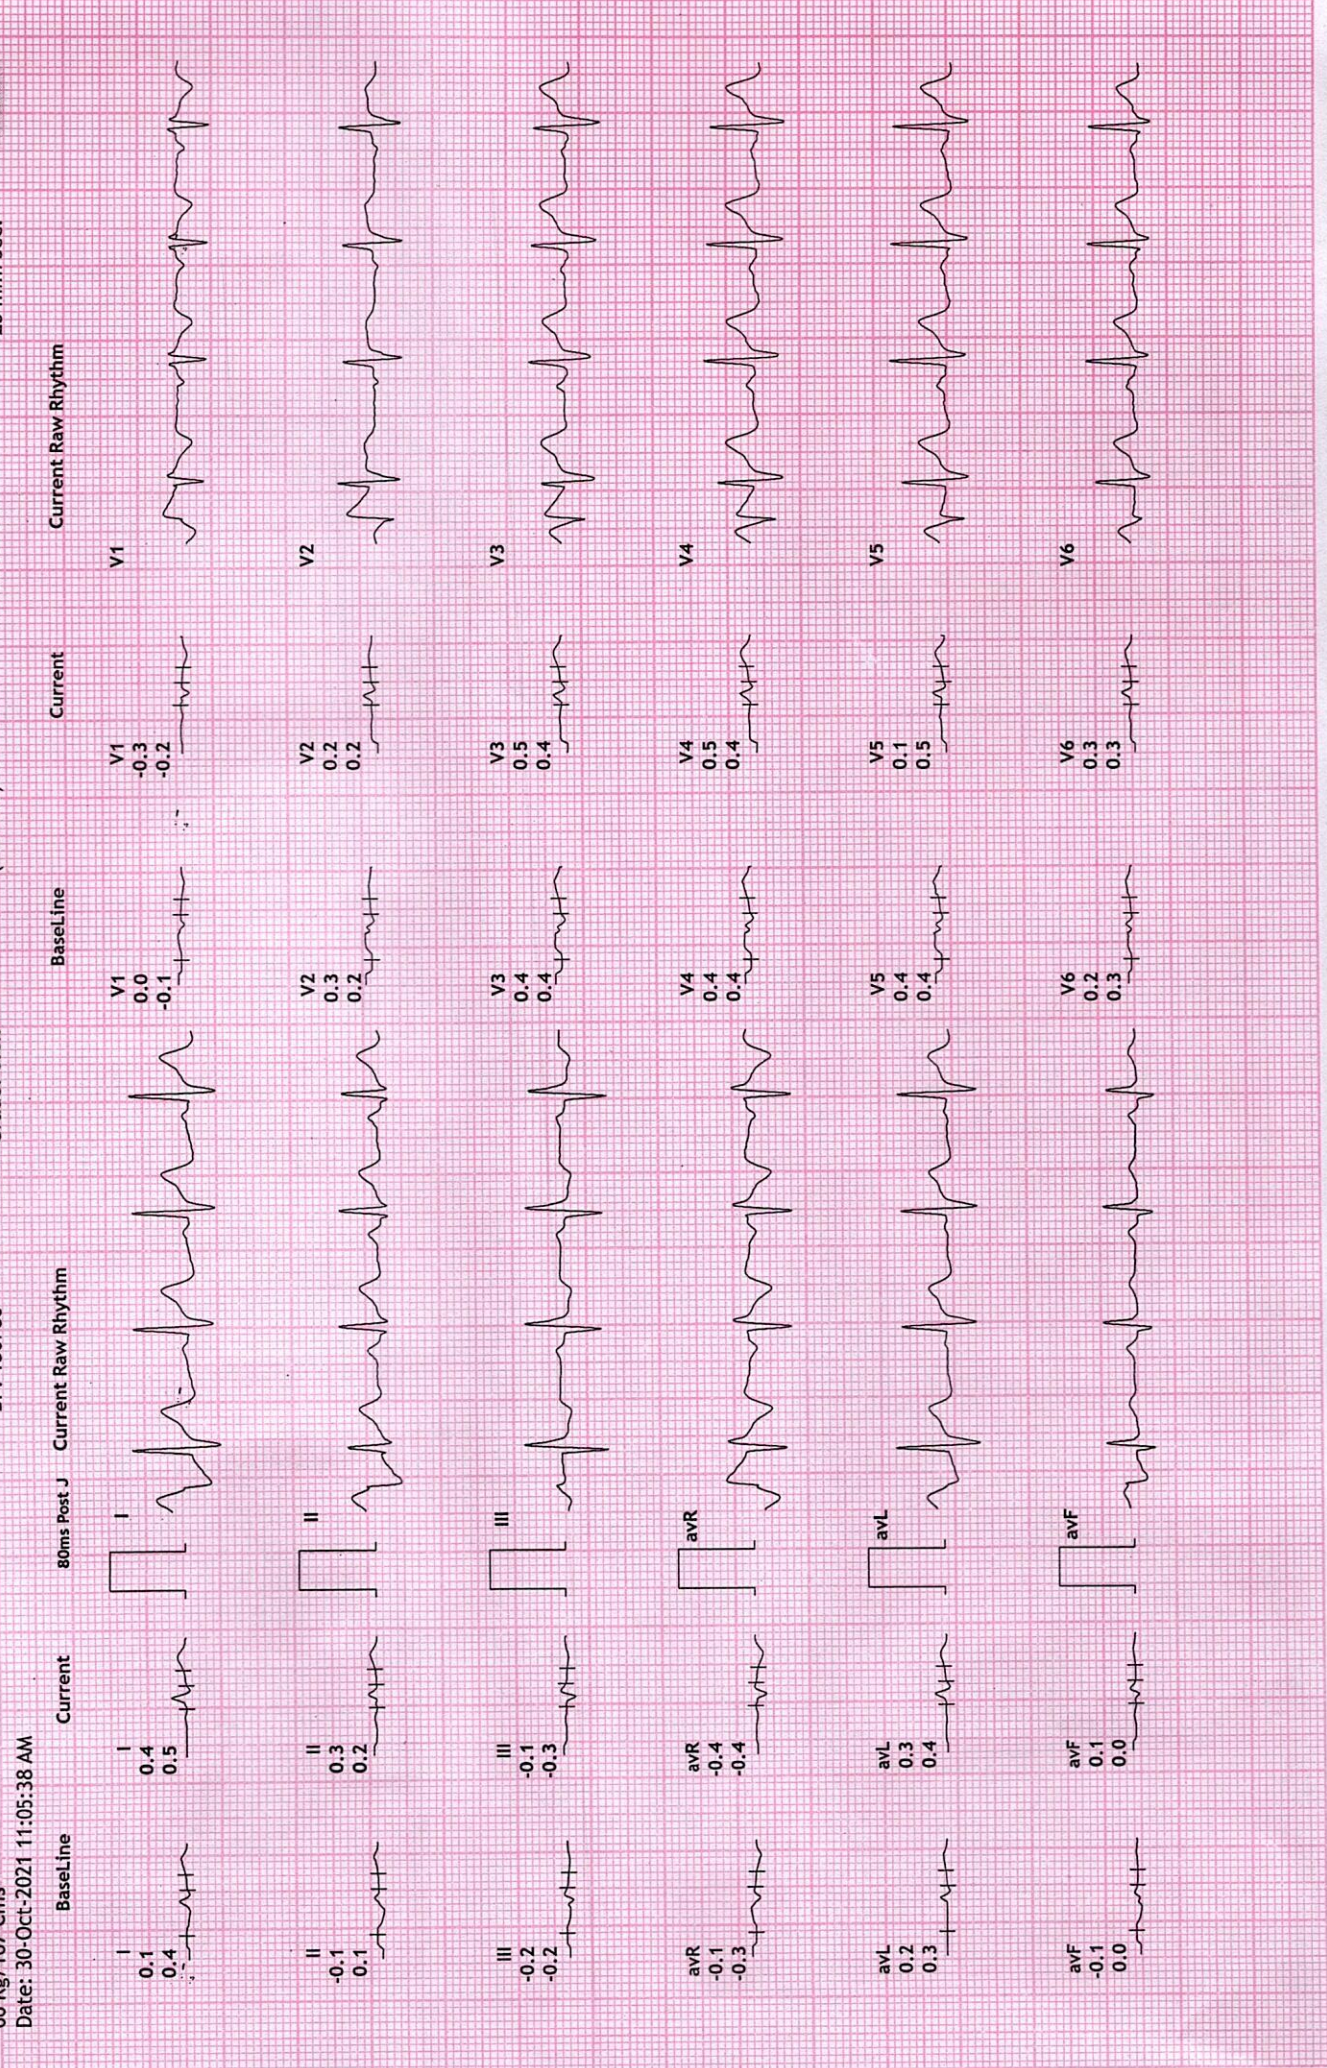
Date: 30-Oct-2021 11:05:38 AM

BaseLine

I
0.1
0.4

II
-0.1
0.1

III
-0.2
-0.2

avR
-0.1
-0.3

avL
0.2
0.3

avF
-0.1
0.0

Current

I
0.4
0.5

II
0.3
0.2

III
-0.1
-0.3

avR
-0.4
-0.4

avL
0.3
0.4

avF
0.1
0.0

80ms Post J

Current Raw Rhythm

I

II

III

avR

avL

avF

BaseLine

V1
0.0
-0.1

V2
0.3
0.2

V3
0.4
0.4

V4
0.4
0.4

V5
0.4
0.4

V6
0.2
0.3

Current

V1
-0.3
-0.2

V2
0.2
0.2

V3
0.5
0.4

V4
0.5
0.4

V5
0.1
0.5

V6
0.3
0.3

Current Raw Rhythm

V1

V2

V3

V4

V5

V6